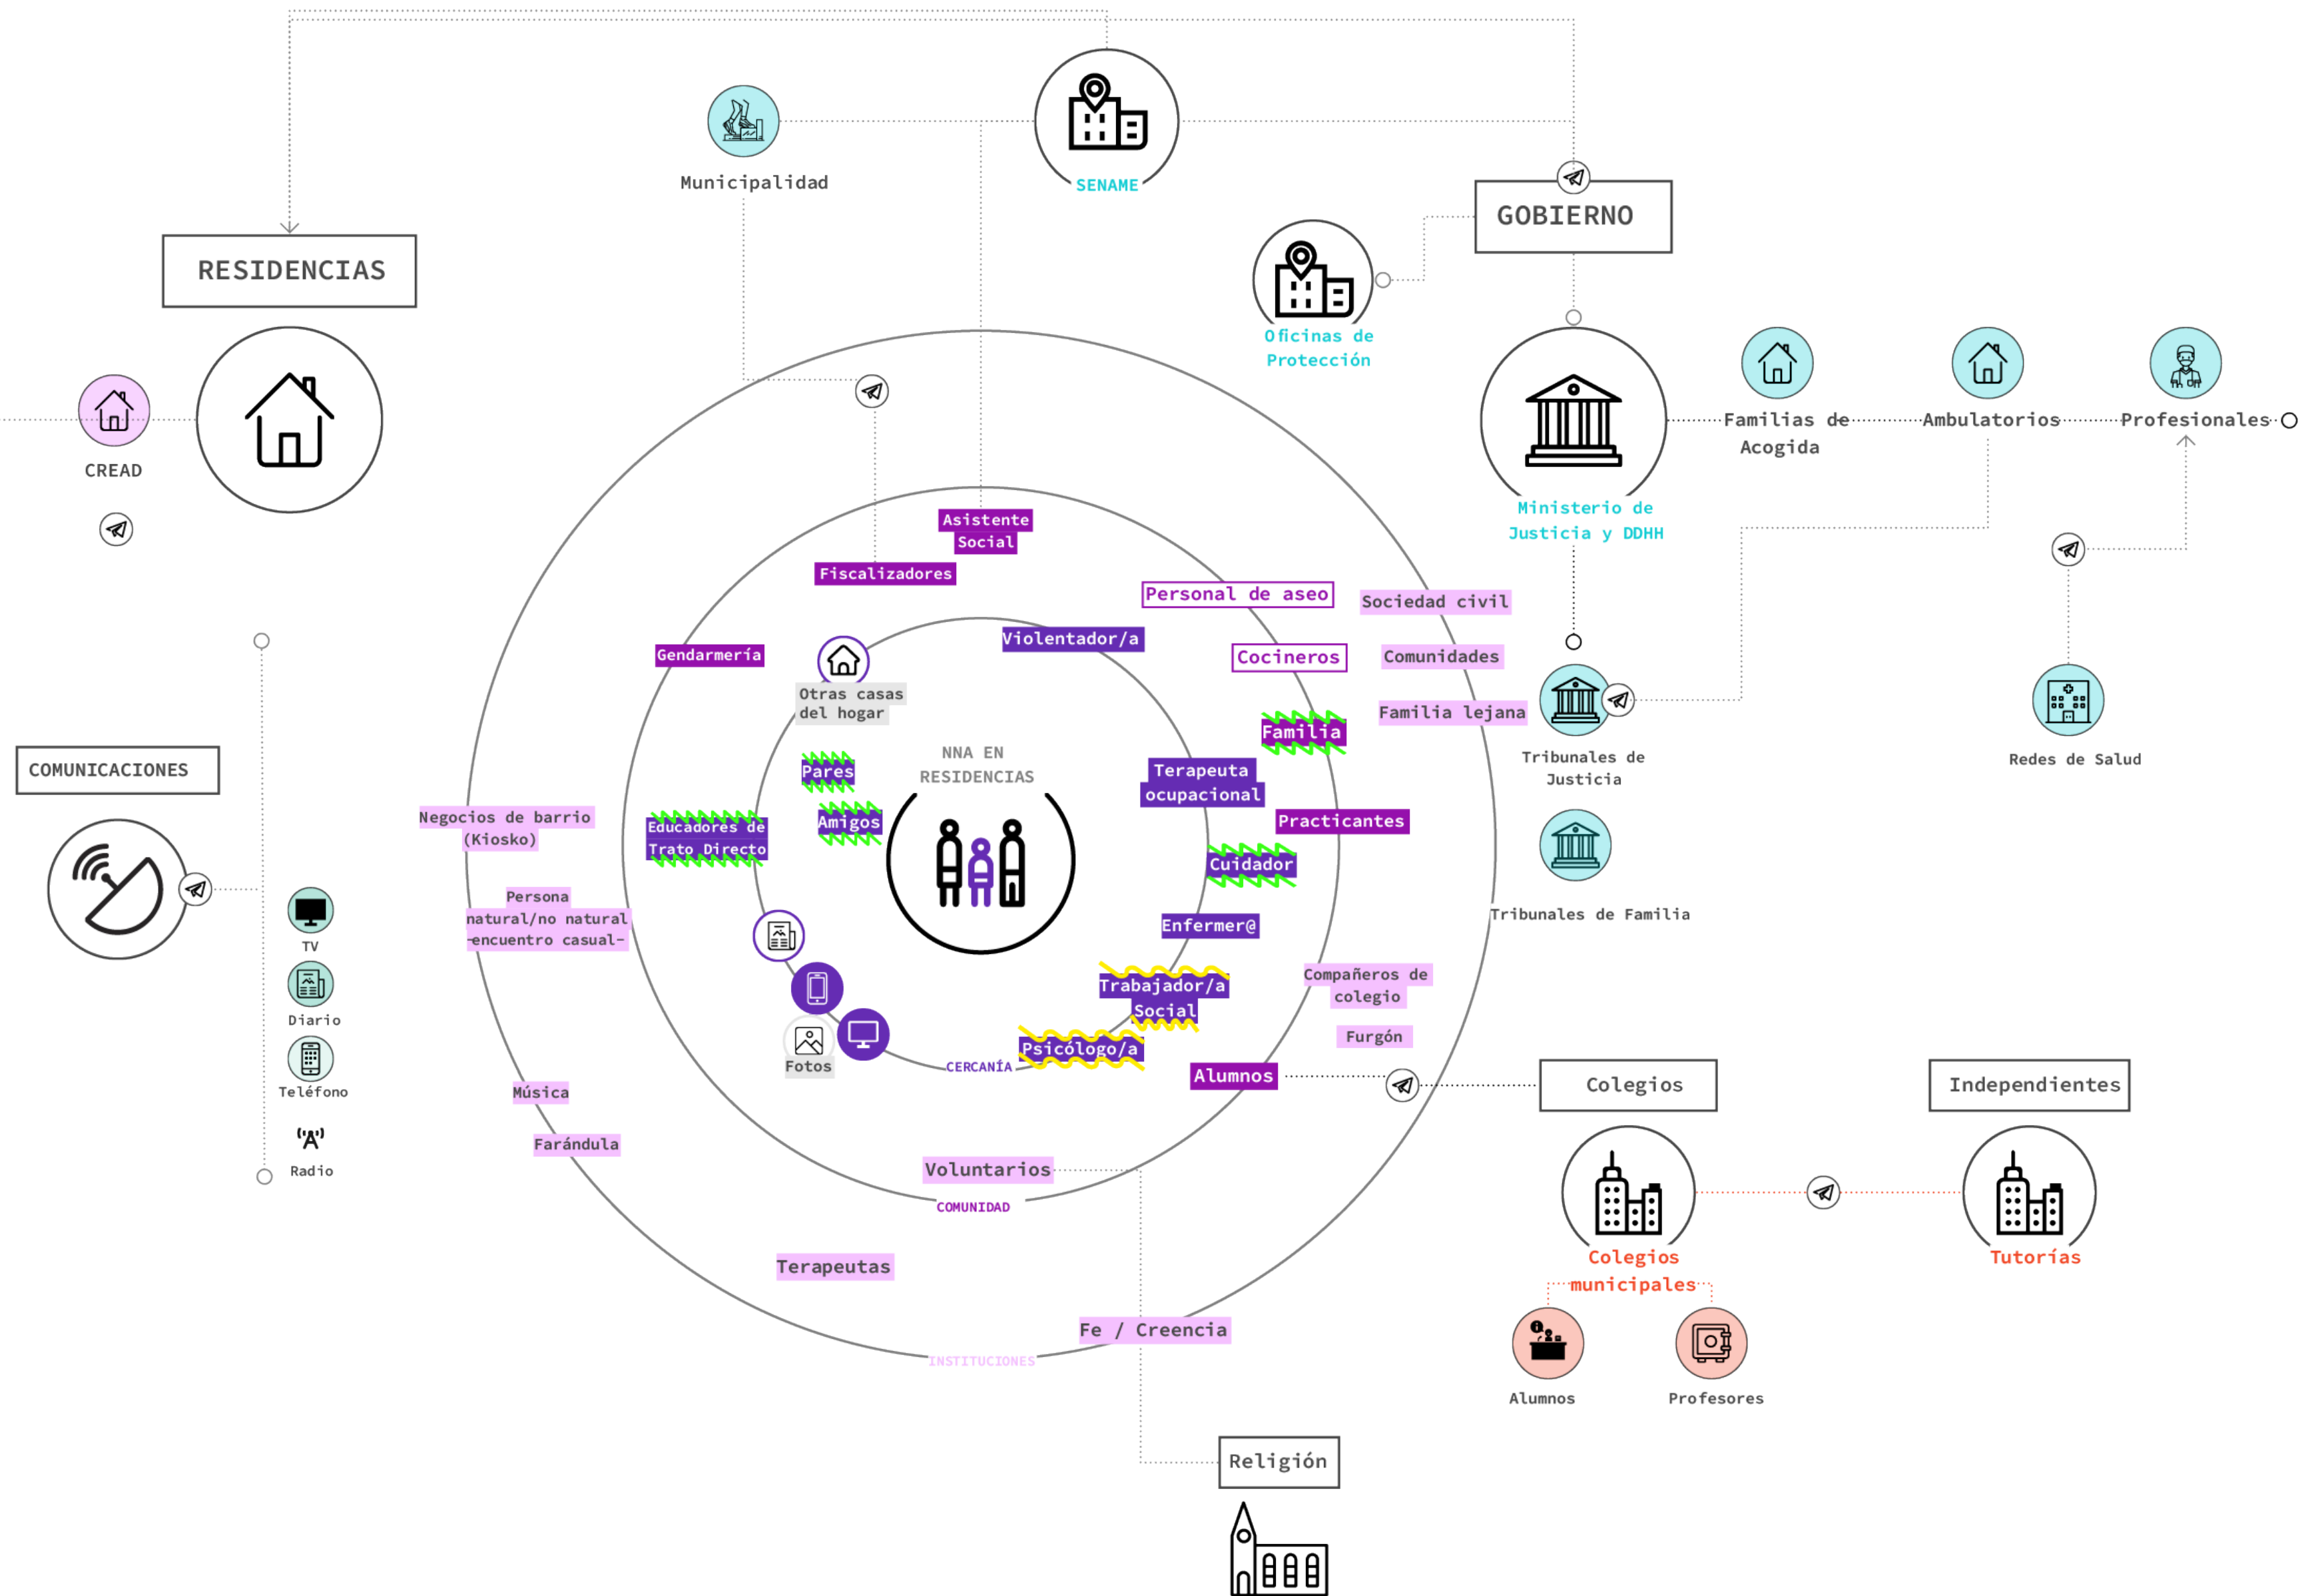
Municipalidad

SENAME

GOBIERNO

RESIDENCIAS

Oficinas de Protección

CREAD

Ministerio de Justicia y DDHH

Familias de Acogida

Ambulatorios

Profesionales

Asistente Social

Fiscalizadores

Personal de aseo

Sociedad civil

Violentador/a

Gendarmería

Otras casas del hogar

Cocineros

Comunidades

Familia lejana

Familia

Tribunales de Justicia

Redes de Salud

NNA EN RESIDENCIAS

Pares

Terapeuta ocupacional

COMUNICACIONES

Negocios de barrio (Kiosko)

Educadores de Trato Directo

Amigos

Practicantes

Cuidador

Tribunales de Familia

Persona natural/no natural -encuentro casual-

TV

Enfermer@

Diario

Compañeros de colegio

Trabajador/a Social

Furgón

Fotos

CERCANÍA

Psicólogo/a

Alumnos

Colegios

Independientes

Teléfono

Música

Radio

Farándula

Voluntarios

COMUNIDAD

Colegios municipales

Tutorías

Terapeutas

Fe / Creencia

INSTITUCIONES

Alumnos

Profesores

Religión